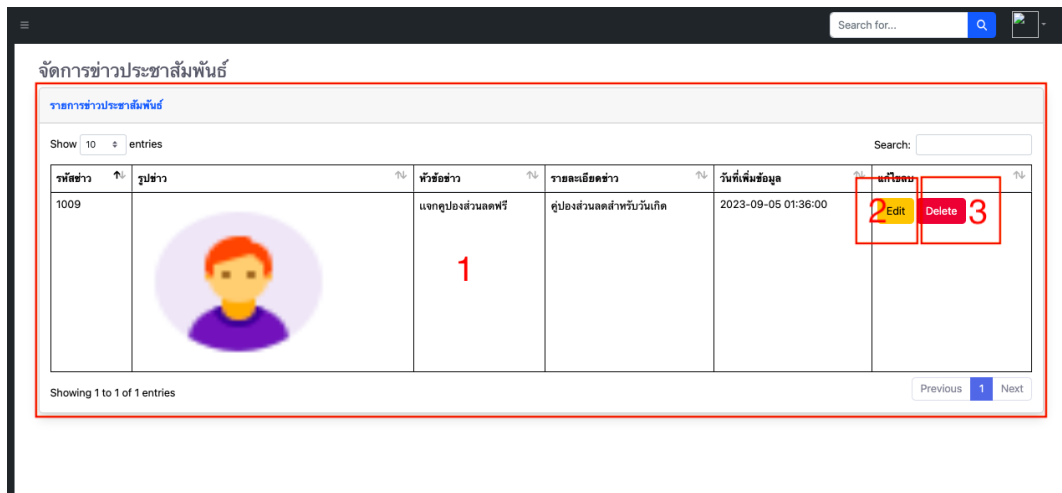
Search for...

จัดการข่าวประชาสัมพันธ์

รายการข่าวประชาสัมพันธ์

Show 10 entries

Search:

| รหัสข่าว | รูปข่าว | หัวข้อข่าว | รายละเอียดข่าว | วันที่เพิ่มข้อมูล | แก้ไขลบ |
|---|---|---|---|---|---|
| 1009 | | แจกคูปองส่วนลดฟรี | คูปองส่วนลดสำหรับวันเกิด | 2023-09-05 01:36:00 | Edit Delete |

1

2

3

Showing 1 to 1 of 1 entries

Previous 1 Next